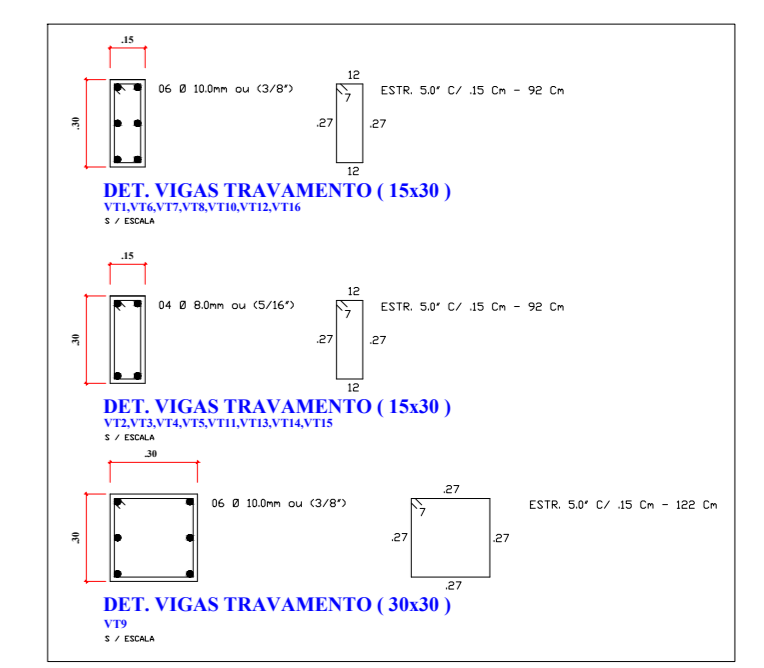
.15

.30

06 Ø 10.0mm ou (3/8")

12
7
.27 .27
12

ESTR. 5.0" C/ .15 Cm - 92 Cm

DET. VIGAS TRAVAMENTO ( 15x30 )
VT1,VT6,VT7,VT8,VT10,VT12,VT16
S / ESCALA

.15

.30

04 Ø 8.0mm ou (5/16")

12
7
.27 .27
12

ESTR. 5.0" C/ .15 Cm - 92 Cm

DET. VIGAS TRAVAMENTO ( 15x30 )
VT2,VT3,VT4,VT5,VT11,VT13,VT14,VT15
S / ESCALA

.30

.30

06 Ø 10.0mm ou (3/8")

.27
7
.27 .27
.27

ESTR. 5.0" C/ .15 Cm - 122 Cm

DET. VIGAS TRAVAMENTO ( 30x30 )
VT9
S / ESCALA